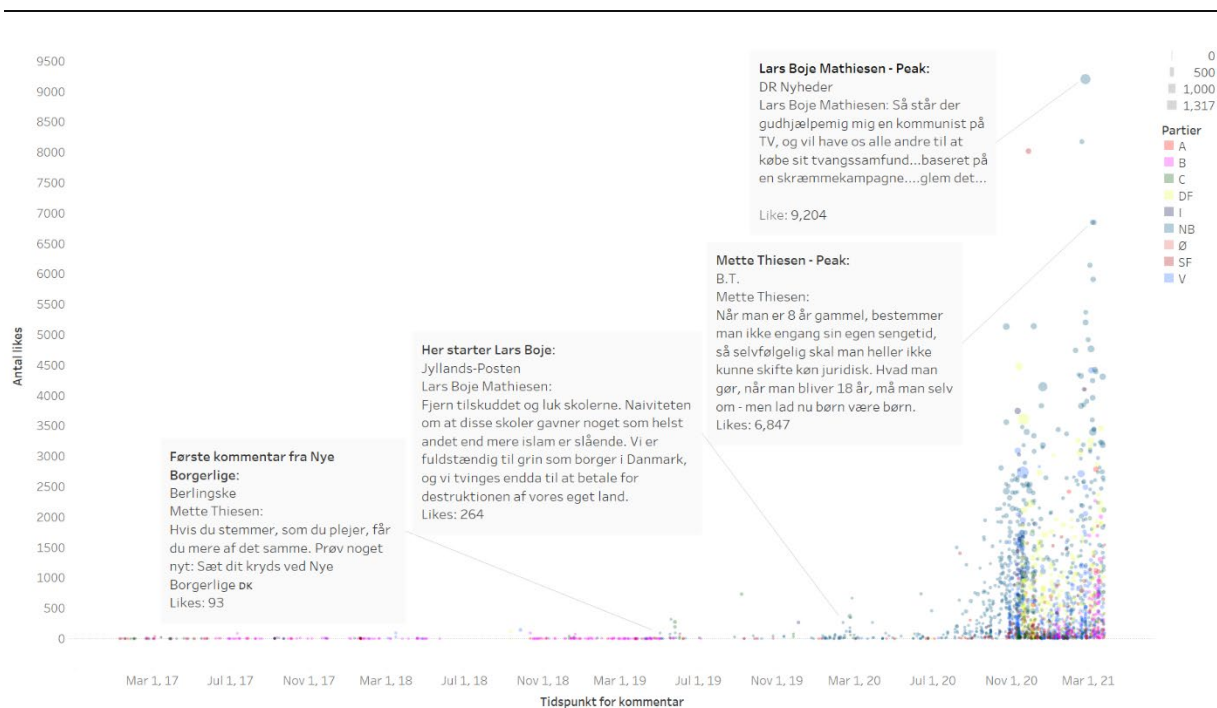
9500
9000
8500
8000
7500
7000
6500
6000
5500
5000
4500
4000
3500
3000
2500
2000
1500
1000
500
0

Antal likes

Lars Boje Mathiesen - Peak:
DR Nyheder
Lars Boje Mathiesen: Så står der gudhjælpemig en kommunist på TV, og vil have os alle andre til at købe sit tvangssamfund...baseret på en skræmmekampagne....glem det...

Like: 9,204

Mette Thiesen - Peak:
B.T.
Mette Thiesen:
Når man er 8 år gammel, bestemmer man ikke engang sin egen sengetid, så selvfølgelig skal man heller ikke kunne skifte køn juridisk. Hvad man gør, når man bliver 18 år, må man selv om - men lad nu børn være børn.
Likes: 6,847

Her starter Lars Boje:
Jyllands-Posten
Lars Boje Mathiesen:
Fjern tilskuddet og luk skolerne. Naiviteten om at disse skoler gavner noget som helst andet end mere islam er slående. Vi er fuldstændig til grin som borger i Danmark, og vi tvinges endda til at betale for destruktionen af vores eget land.
Likes: 264

Første kommentar fra Nye Borgerlige:
Berlingske
Mette Thiesen:
Hvis du stemmer, som du plejer, får du mere af det samme. Prøv noget nyt: Sæt dit kryds ved Nye Borgerlige DK
Likes: 93

0
500
1,000
1,317

Partier
A
B
C
DF
I
NB
Ø
SF
V

Mar 1, 17 Jul 1, 17 Nov 1, 17 Mar 1, 18 Jul 1, 18 Nov 1, 18 Mar 1, 19 Jul 1, 19 Nov 1, 19 Mar 1, 20 Jul 1, 20 Nov 1, 20 Mar 1, 21

Tidspunkt for kommentar